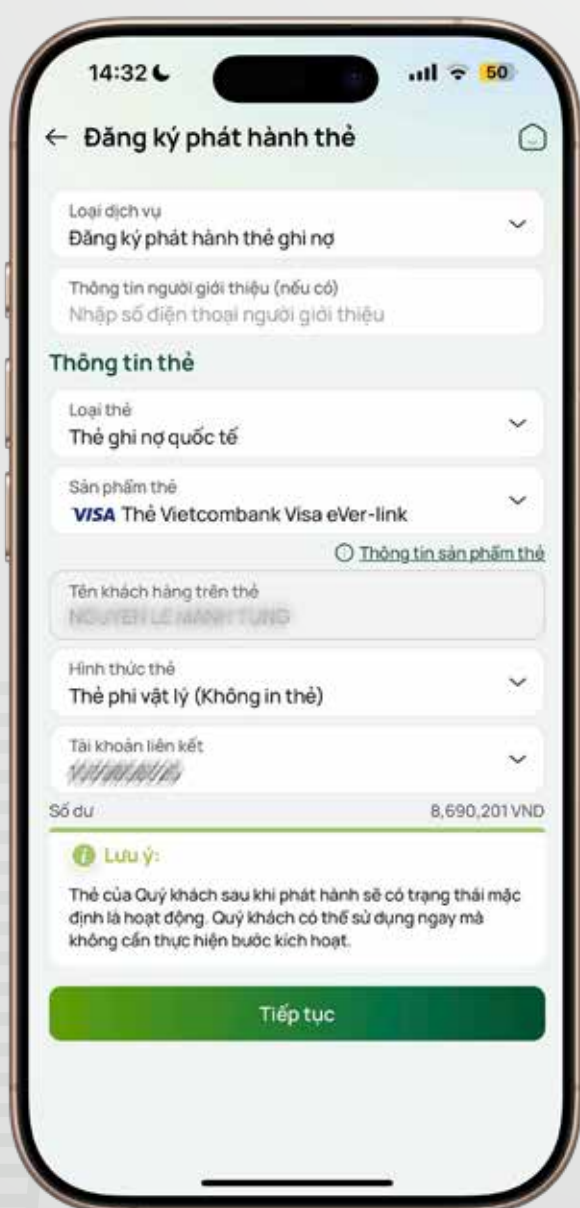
14:32

50

← Đăng ký phát hành thẻ

Loại dịch vụ
Đăng ký phát hành thẻ ghi nợ

Thông tin người giới thiệu (nếu có)
Nhập số điện thoại người giới thiệu

Thông tin thẻ

Loại thẻ
Thẻ ghi nợ quốc tế

Sản phẩm thẻ
VISA Thẻ Vietcombank Visa eVer-link

Thông tin sản phẩm thẻ

Tên khách hàng trên thẻ
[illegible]

Hình thức thẻ
Thẻ phi vật lý (Không in thẻ)

Tài khoản liên kết
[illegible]

Số dư
8,690,201 VND

Lưu ý:

Thẻ của Quý khách sau khi phát hành sẽ có trạng thái mặc định là hoạt động. Quý khách có thể sử dụng ngay mà không cần thực hiện bước kích hoạt.

Tiếp tục